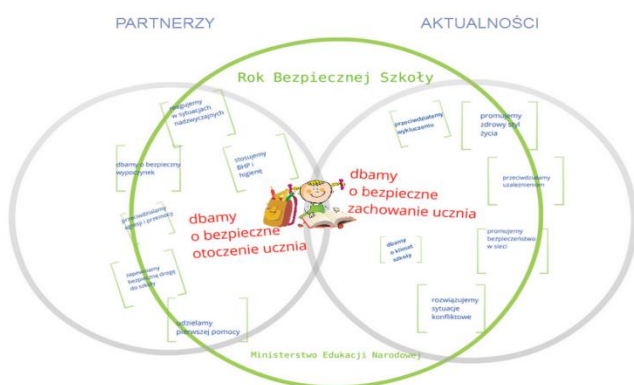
PARTNERZY

AKTUALNOŚCI

Rok Bezpiecznej Szkoły

reagujemy w sytuacjach nadzwyczajnych

dbamy o bezpieczny wypoczynek

stosujemy BHP i higienę

przeciwdziałamy agresji i przemocy

zapewniamy bezpieczną drogę do szkoły

udzielamy pierwszej pomocy

dbamy o bezpieczne otoczenie ucznia

dbamy o bezpieczne zachowanie ucznia

przeciwdziałamy wykluczeniu

promujemy zdrowy styl życia

przeciwdziałamy uzależnieniom

dbamy o klimat szkoły

promujemy bezpieczeństwo w sieci

rozwiązujemy sytuacje konfliktowe

Ministerstwo Edukacji Narodowej